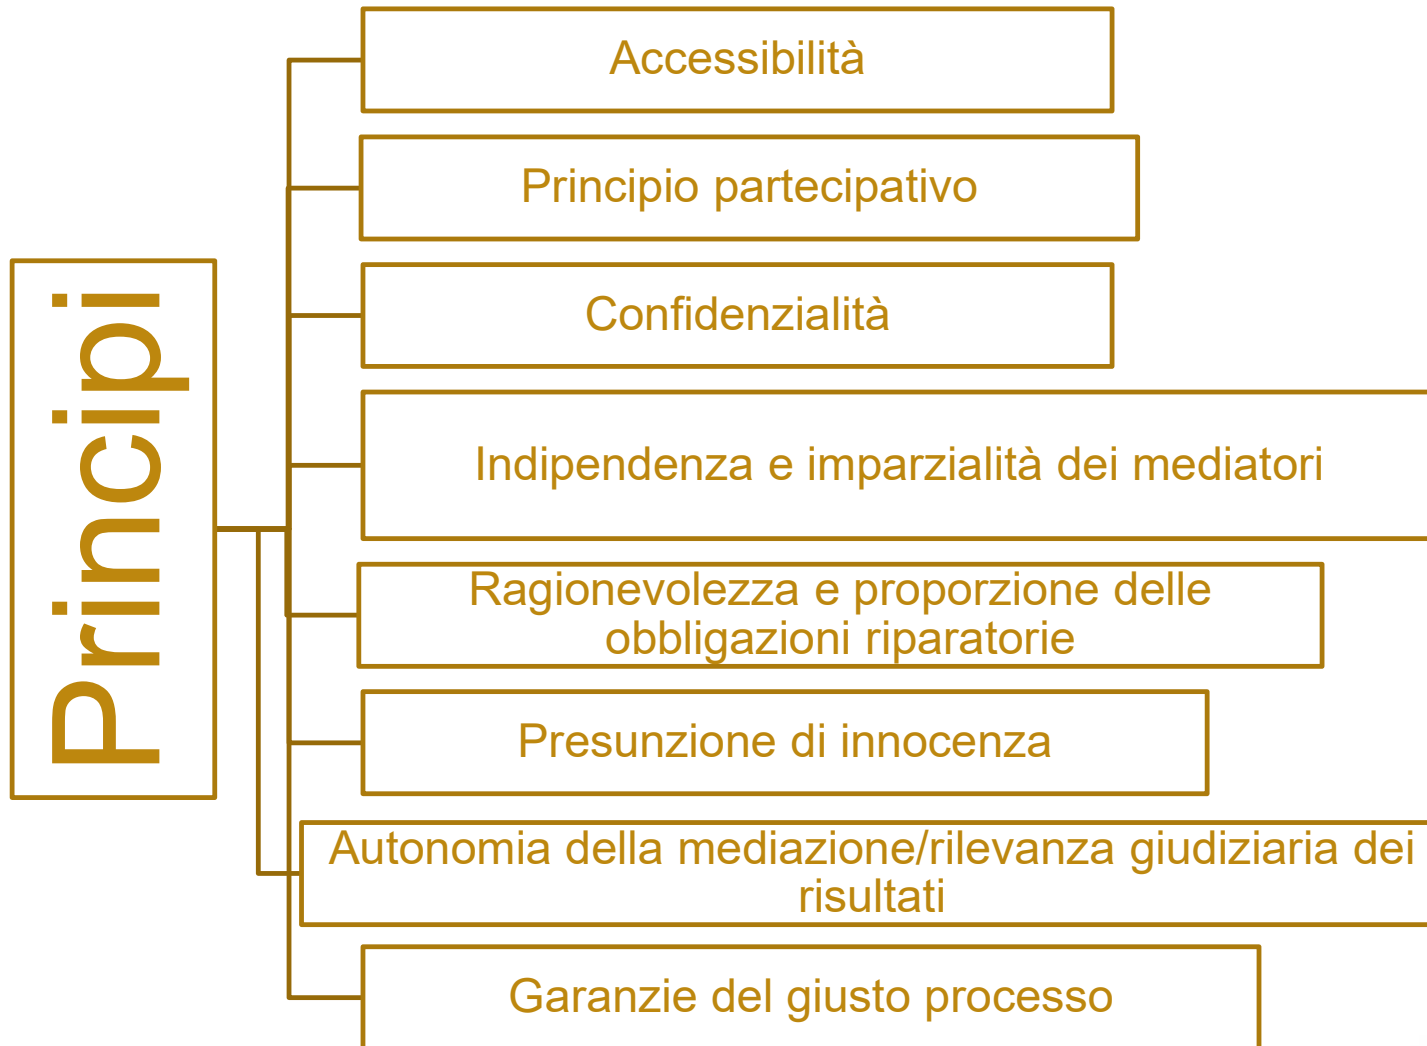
Principi

Accessibilità

Principio partecipativo

Confidenzialità

Indipendenza e imparzialità dei mediatori

Ragionevolezza e proporzione delle obbligazioni riparatorie

Presunzione di innocenza

Autonomia della mediazione/rilevanza giudiziaria dei risultati

Garanzie del giusto processo